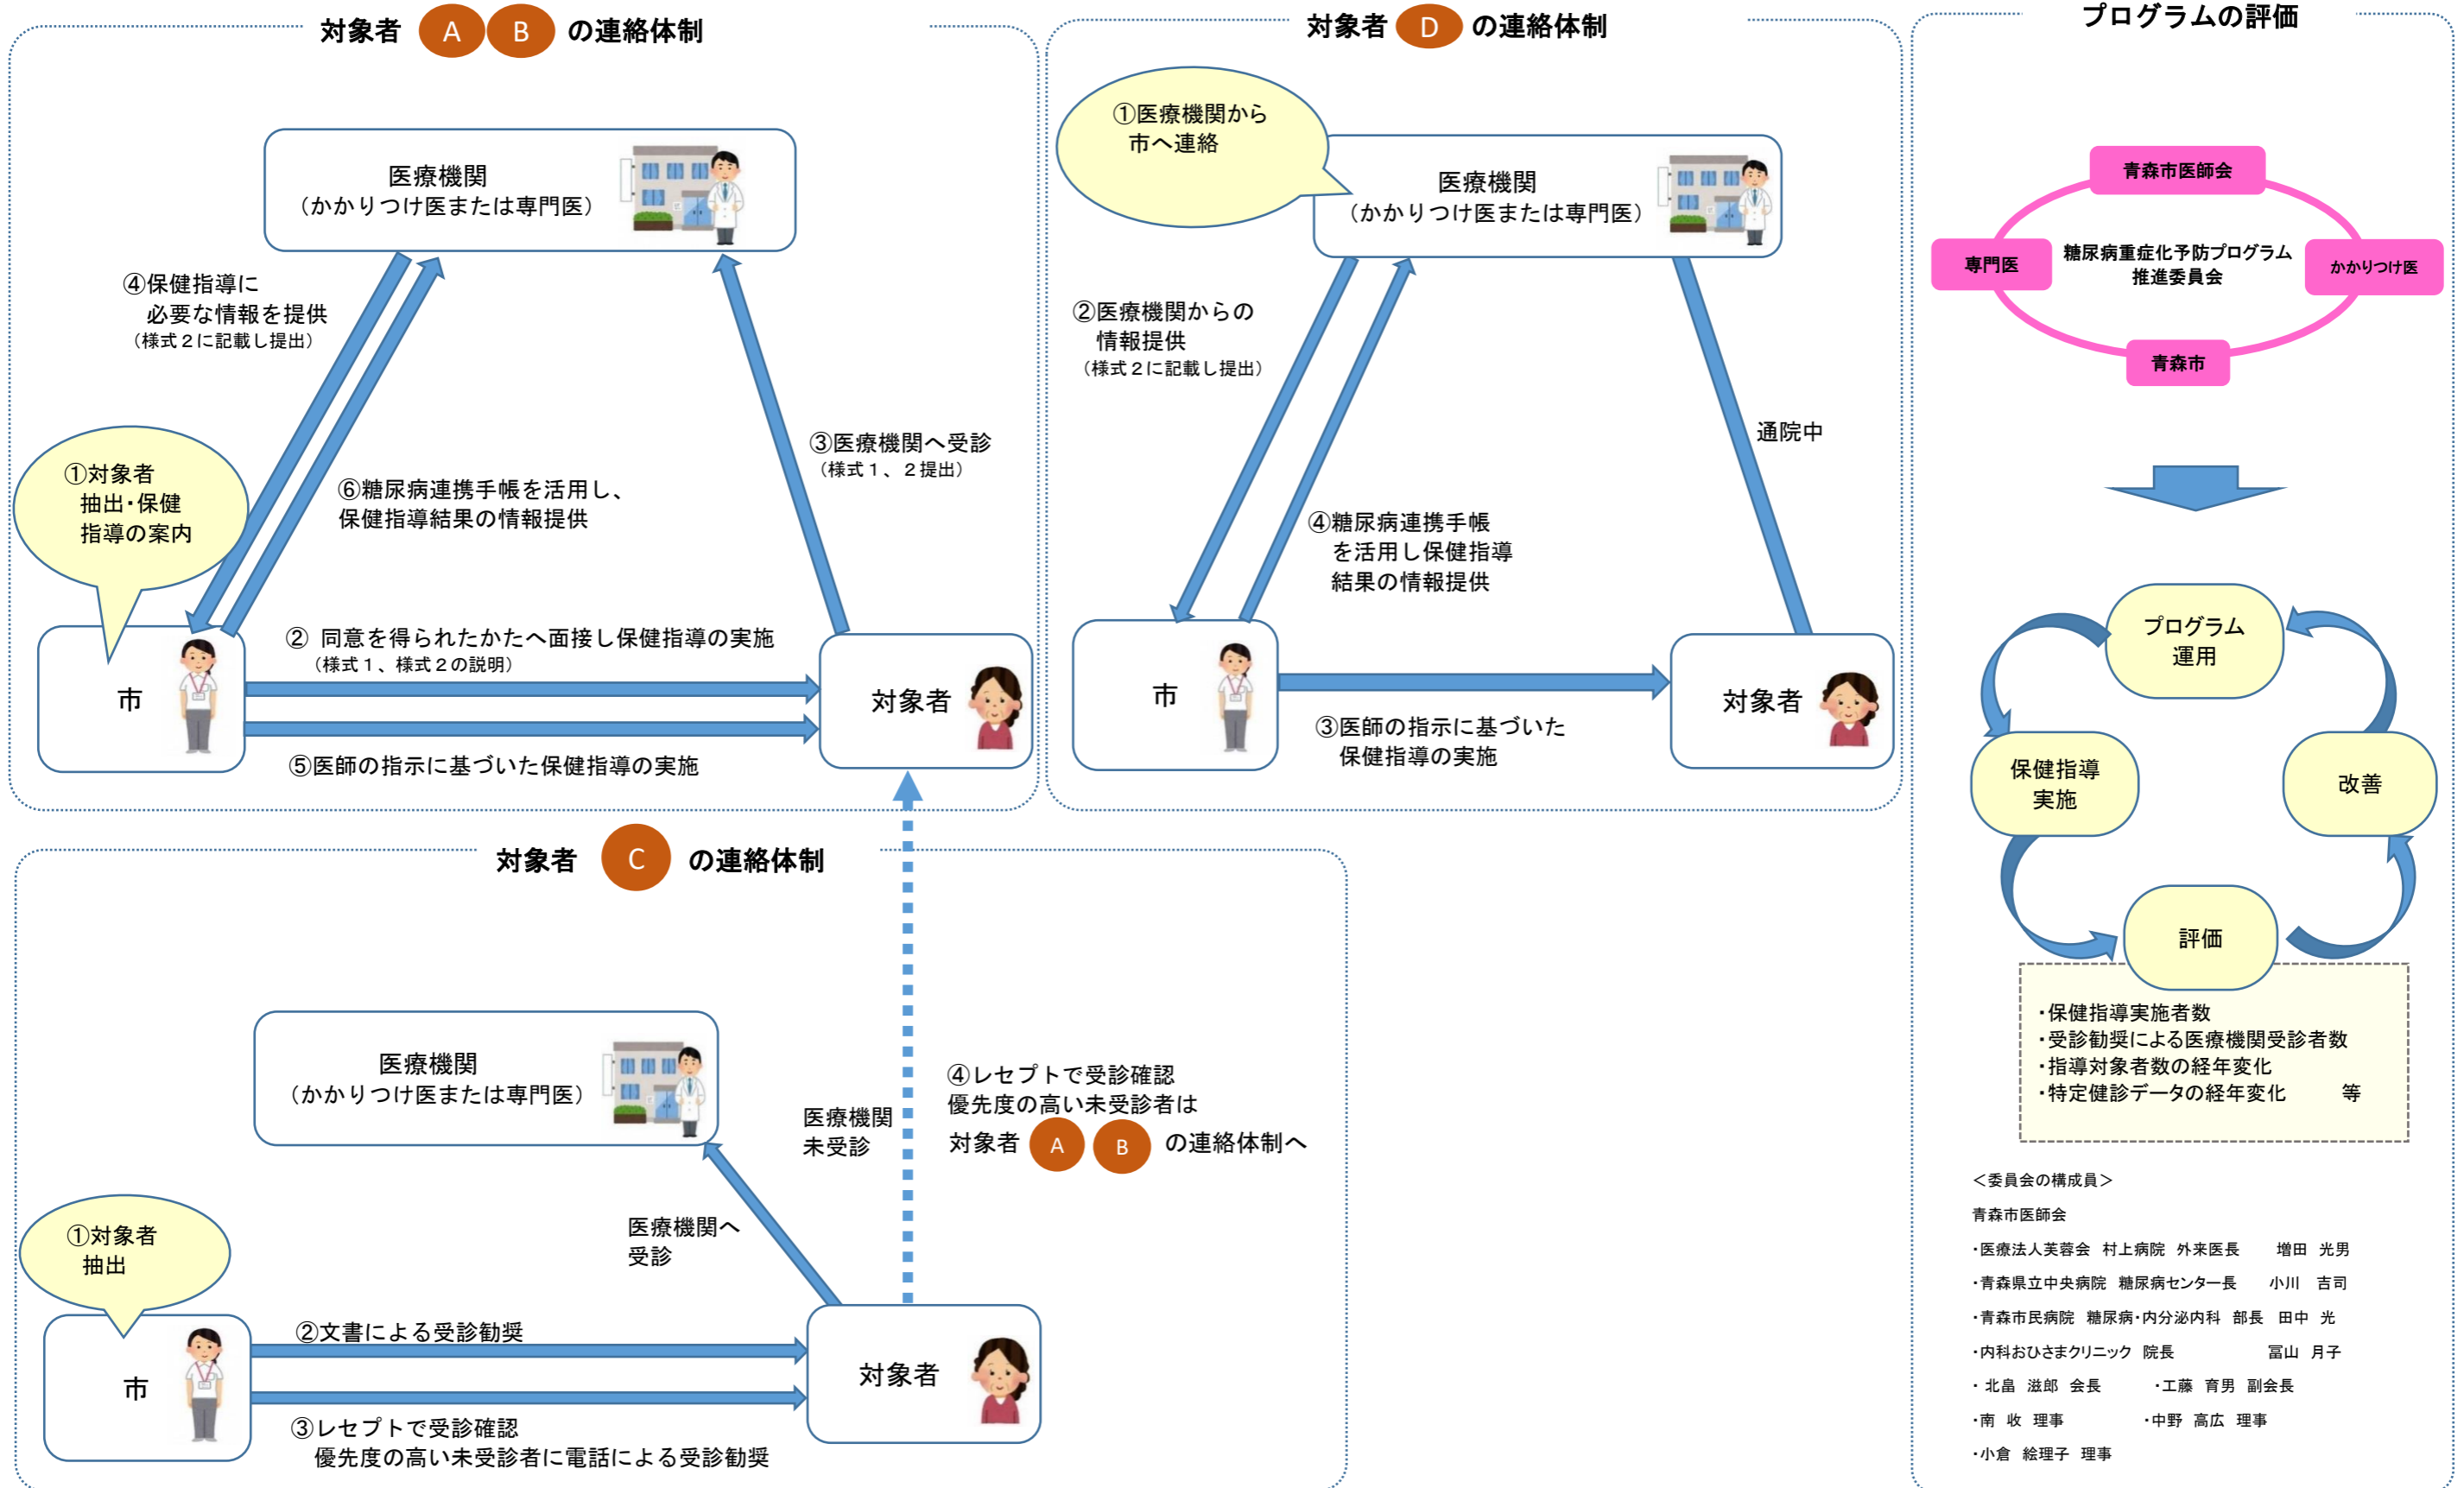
対象者 A B の連絡体制

医療機関
（かかりつけ医または専門医）

④保健指導に
必要な情報を提供
（様式２に記載し提出）

①対象者
抽出・保健
指導の案内

⑥糖尿病連携手帳を活用し、
保健指導結果の情報提供

③医療機関へ受診
（様式１、２提出）

② 同意を得られたかたへ面接し保健指導の実施
（様式１、様式２の説明）

市

対象者

⑤医師の指示に基づいた保健指導の実施

対象者 D の連絡体制

①医療機関から
市へ連絡

医療機関
（かかりつけ医または専門医）

②医療機関からの
情報提供
（様式２に記載し提出）

通院中

④糖尿病連携手帳
を活用し保健指導
結果の情報提供

市

対象者

③医師の指示に基づいた
保健指導の実施

プログラムの評価

青森市医師会
専門医
糖尿病重症化予防プログラム
推進委員会
かかりつけ医
青森市

プログラム
運用

保健指導
実施

改善

評価

・保健指導実施者数
・受診勧奨による医療機関受診者数
・指導対象者数の経年変化
・特定健診データの経年変化　　等

＜委員会の構成員＞
青森市医師会
・医療法人芙蓉会　村上病院　外来医長　　増田　光男
・青森県立中央病院　糖尿病センター長　　小川　吉司
・青森市民病院　糖尿病・内分泌内科　部長　田中　光
・内科おひさまクリニック　院長　　冨山　月子
・北畠　滋郎　会長　　・工藤　育男　副会長
・南　收　理事　　・中野　高広　理事
・小倉　絵理子　理事

対象者 C の連絡体制

医療機関
（かかりつけ医または専門医）

医療機関
未受診

④レセプトで受診確認
優先度の高い未受診者は
対象者 A B の連絡体制へ

①対象者
抽出

医療機関へ
受診

②文書による受診勧奨

市

対象者

③レセプトで受診確認
優先度の高い未受診者に電話による受診勧奨